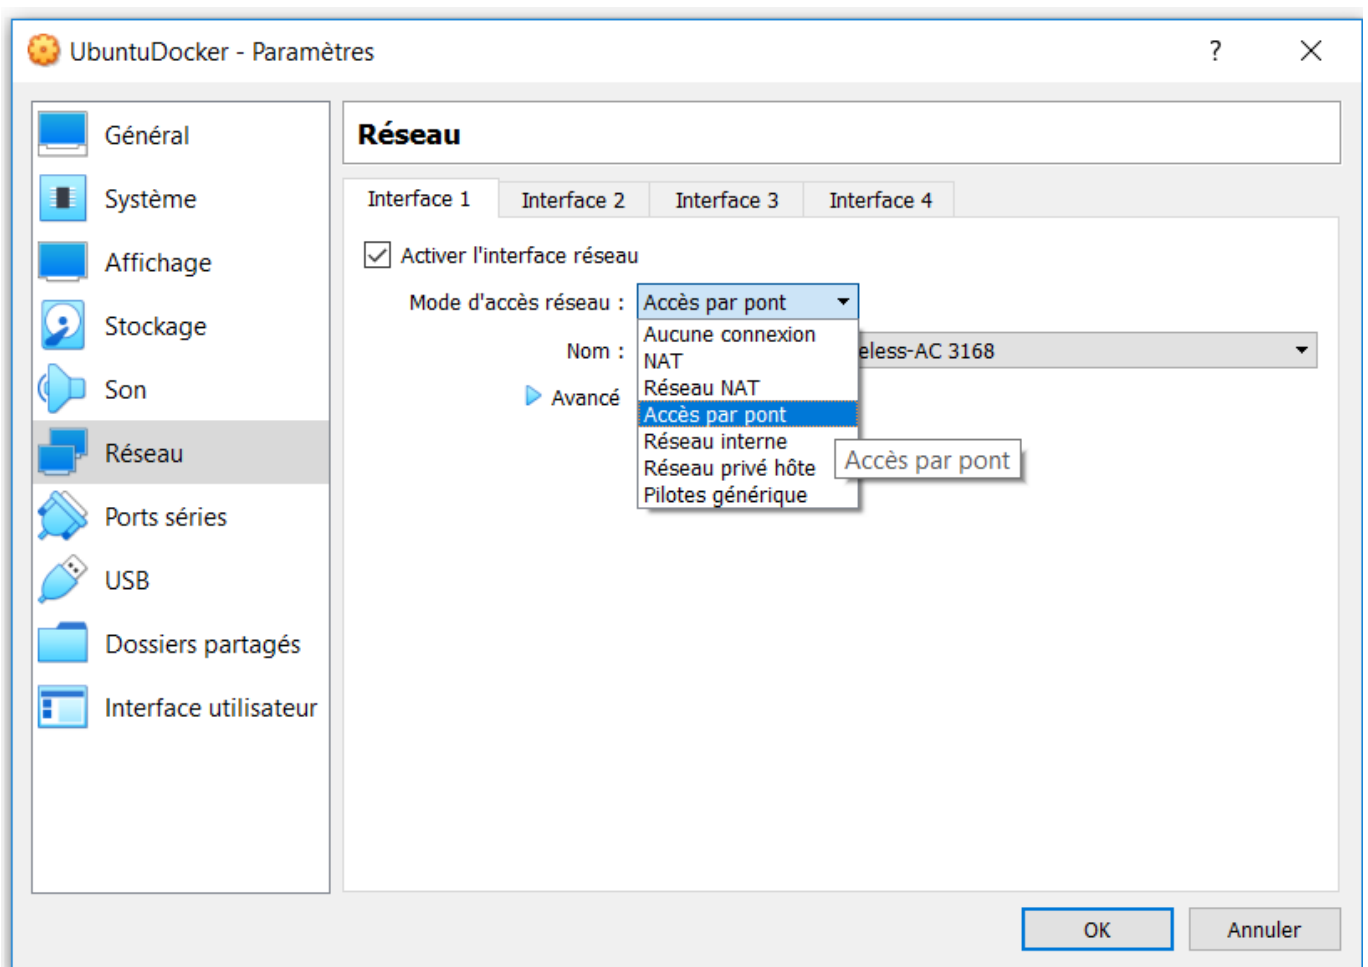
UbuntuDocker - Paramètres
?
Général
Système
Affichage
Stockage
Son
Réseau
Ports séries
USB
Dossiers partagés
Interface utilisateur
Réseau
Interface 1
Interface 2
Interface 3
Interface 4
Activer l'interface réseau
Mode d'accès réseau :
Accès par pont
Nom :
eless-AC 3168
Avancé
Aucune connexion
NAT
Réseau NAT
Accès par pont
Réseau interne
Réseau privé hôte
Pilotes générique
Accès par pont
OK
Annuler